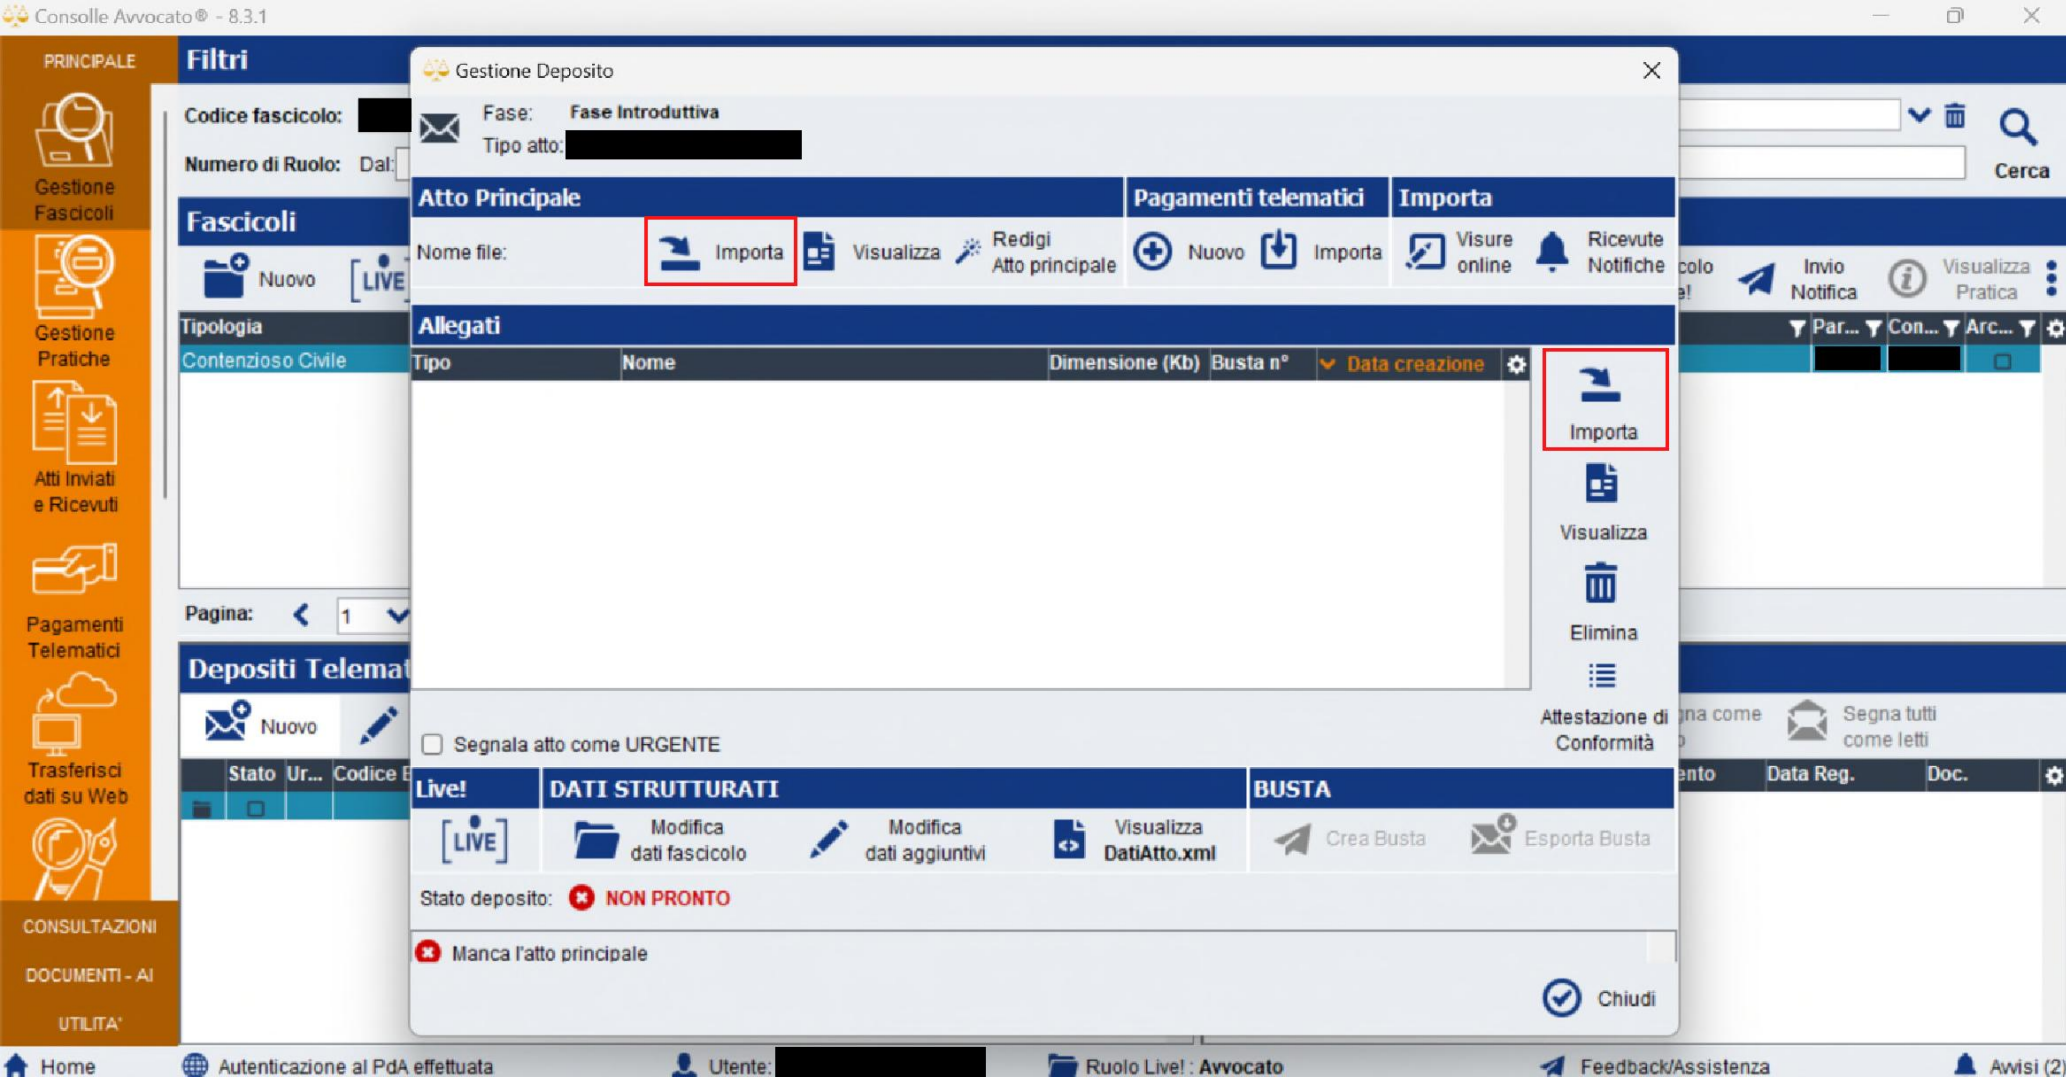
Consolle Avvocato® - 8.3.1

PRINCIPALE

Gestione Fascicoli

Gestione Pratiche

Atti Inviati e Ricevuti

Pagamenti Telematici

Trasferisci dati su Web

CONSULTAZIONI

DOCUMENTI - AI

UTILITA'

Filtri

Codice fascicolo:

Numero di Ruolo: Dal:

Cerca

Fascicoli

Nuovo

LIVE

Tipologia

Contenzioso Civile

Pagina: 1

Depositi Telemat

Nuovo

Stato | Ur... | Codice

colo

Invio Notifica

Visualizza Pratica

Par... | Con... | Arc...

gna come

Segna tutti come letti

ento | Data Reg. | Doc.

Gestione Deposito

Fase: Fase Introduttiva

Tipo atto:

Atto Principale

Pagamenti telematici

Importa

Nome file:

Importa

Visualizza

Redigi Atto principale

Nuovo

Importa

Visure online

Ricevute Notifiche

Allegati

| Tipo | Nome | Dimensione (Kb) | Busta n° | Data creazione |
|---|---|---|---|---|

Importa

Visualizza

Elimina

Attestazione di Conformità

Segnala atto come URGENTE

Live!

DATI STRUTTURATI

BUSTA

LIVE

Modifica dati fascicolo

Modifica dati aggiuntivi

Visualizza DatiAtto.xml

Crea Busta

Esporta Busta

Stato deposito: NON PRONTO

Manca l'atto principale

Chiudi

Home

Autenticazione al PdA effettuata

Utente:

Ruolo Live! : Avvocato

Feedback/Assistenza

Avvisi (2)